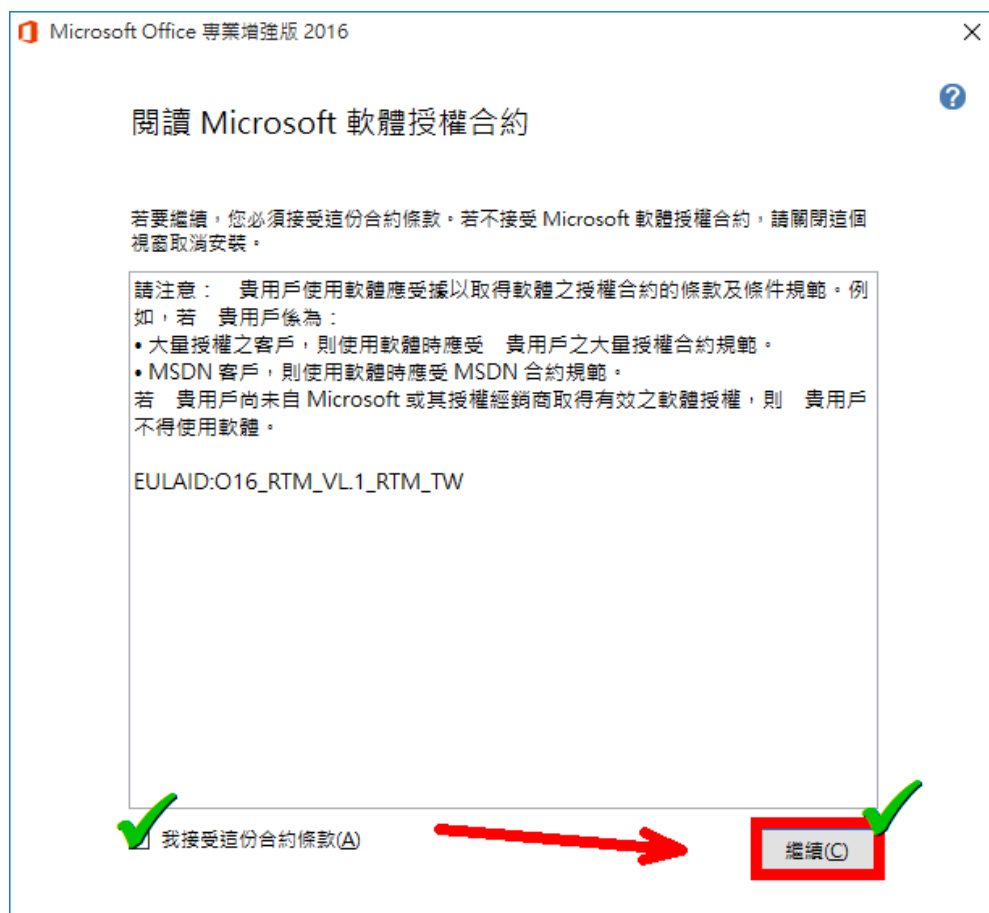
Microsoft Office 專業增強版 2016

閱讀 Microsoft 軟體授權合約

若要繼續，您必須接受這份合約條款。若不接受 Microsoft 軟體授權合約，請關閉這個視窗取消安裝。

請注意： 貴用戶使用軟體應受據以取得軟體之授權合約的條款及條件規範。例如，若 貴用戶係為：
• 大量授權之客戶，則使用軟體時應受 貴用戶之大量授權合約規範。
• MSDN 客戶，則使用軟體時應受 MSDN 合約規範。
若 貴用戶尚未自 Microsoft 或其授權經銷商取得有效之軟體授權，則 貴用戶不得使用軟體。

EULAID:O16_RTM_VL.1_RTM_TW

我接受這份合約條款(A)

繼續(C)